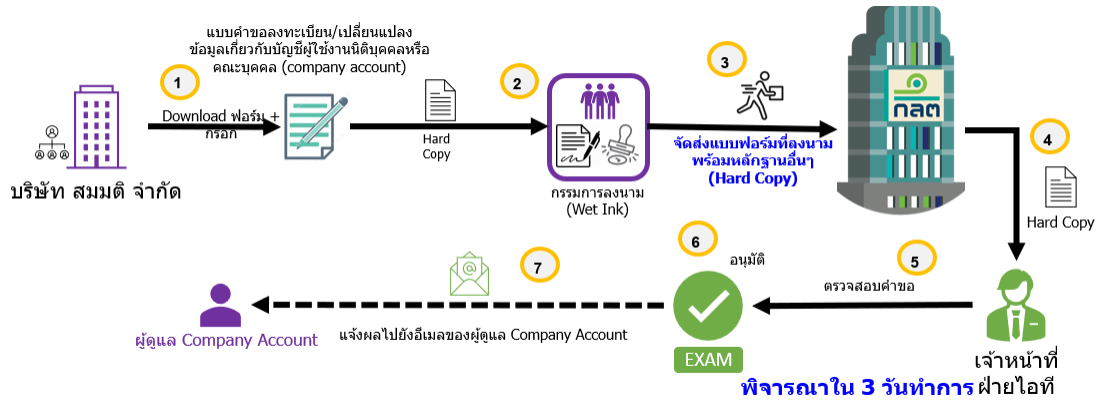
แบบคำขอลงทะเบียน/เปลี่ยนแปลง ข้อมูลเกี่ยวกับบัญชีผู้ใช้งานนิติบุคคลหรือ คณะบุคคล (company account)

1

Download ฟอร์ม + กรอก

บริษัท สมมติ จำกัด

Hard Copy

2

กรรมการลงนาม (Wet Ink)

3

จัดส่งแบบฟอร์มที่ลงนาม พร้อมหลักฐานอื่นๆ (Hard Copy)

กลต

4

Hard Copy

5

ตรวจสอบคำขอ

เจ้าหน้าที่ ฝ่ายไอที

6

อนุมัติ

EXAM

พิจารณาใน 3 วันทำการ

7

แจ้งผลไปยังอีเมลของผู้ดูแล Company Account

ผู้ดูแล Company Account